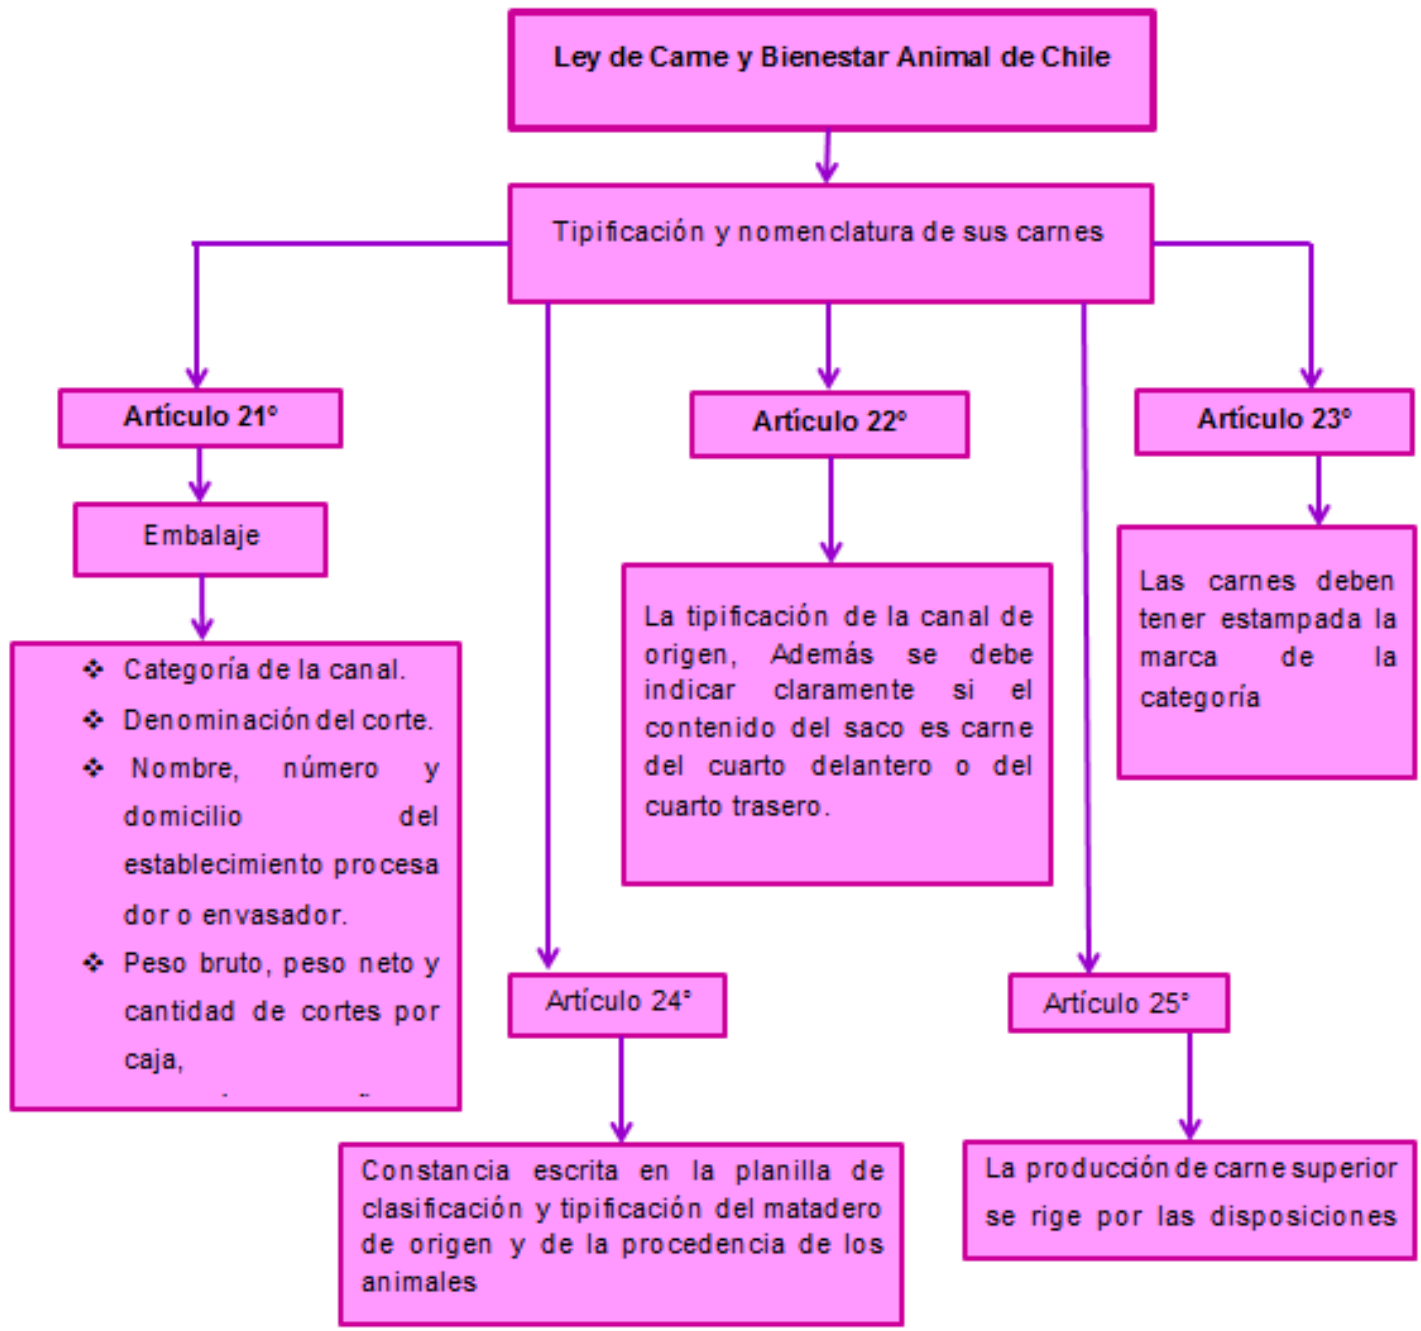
Ley de Carne y Bienestar Animal de Chile

Tipificación y nomenclatura de sus carnes

Artículo 21°

Embalaje

❖ Categoría de la canal.
❖ Denominación del corte.
❖ Nombre, número y domicilio del establecimiento procesador o envasador.
❖ Peso bruto, peso neto y cantidad de cortes por caja,

Artículo 22°

La tipificación de la canal de origen, Además se debe indicar claramente si el contenido del saco es carne del cuarto delantero o del cuarto trasero.

Artículo 23°

Las carnes deben tener estampada la marca de la categoría

Artículo 24°

Constancia escrita en la planilla de clasificación y tipificación del matadero de origen y de la procedencia de los animales

Artículo 25°

La producción de carne superior se rige por las disposiciones